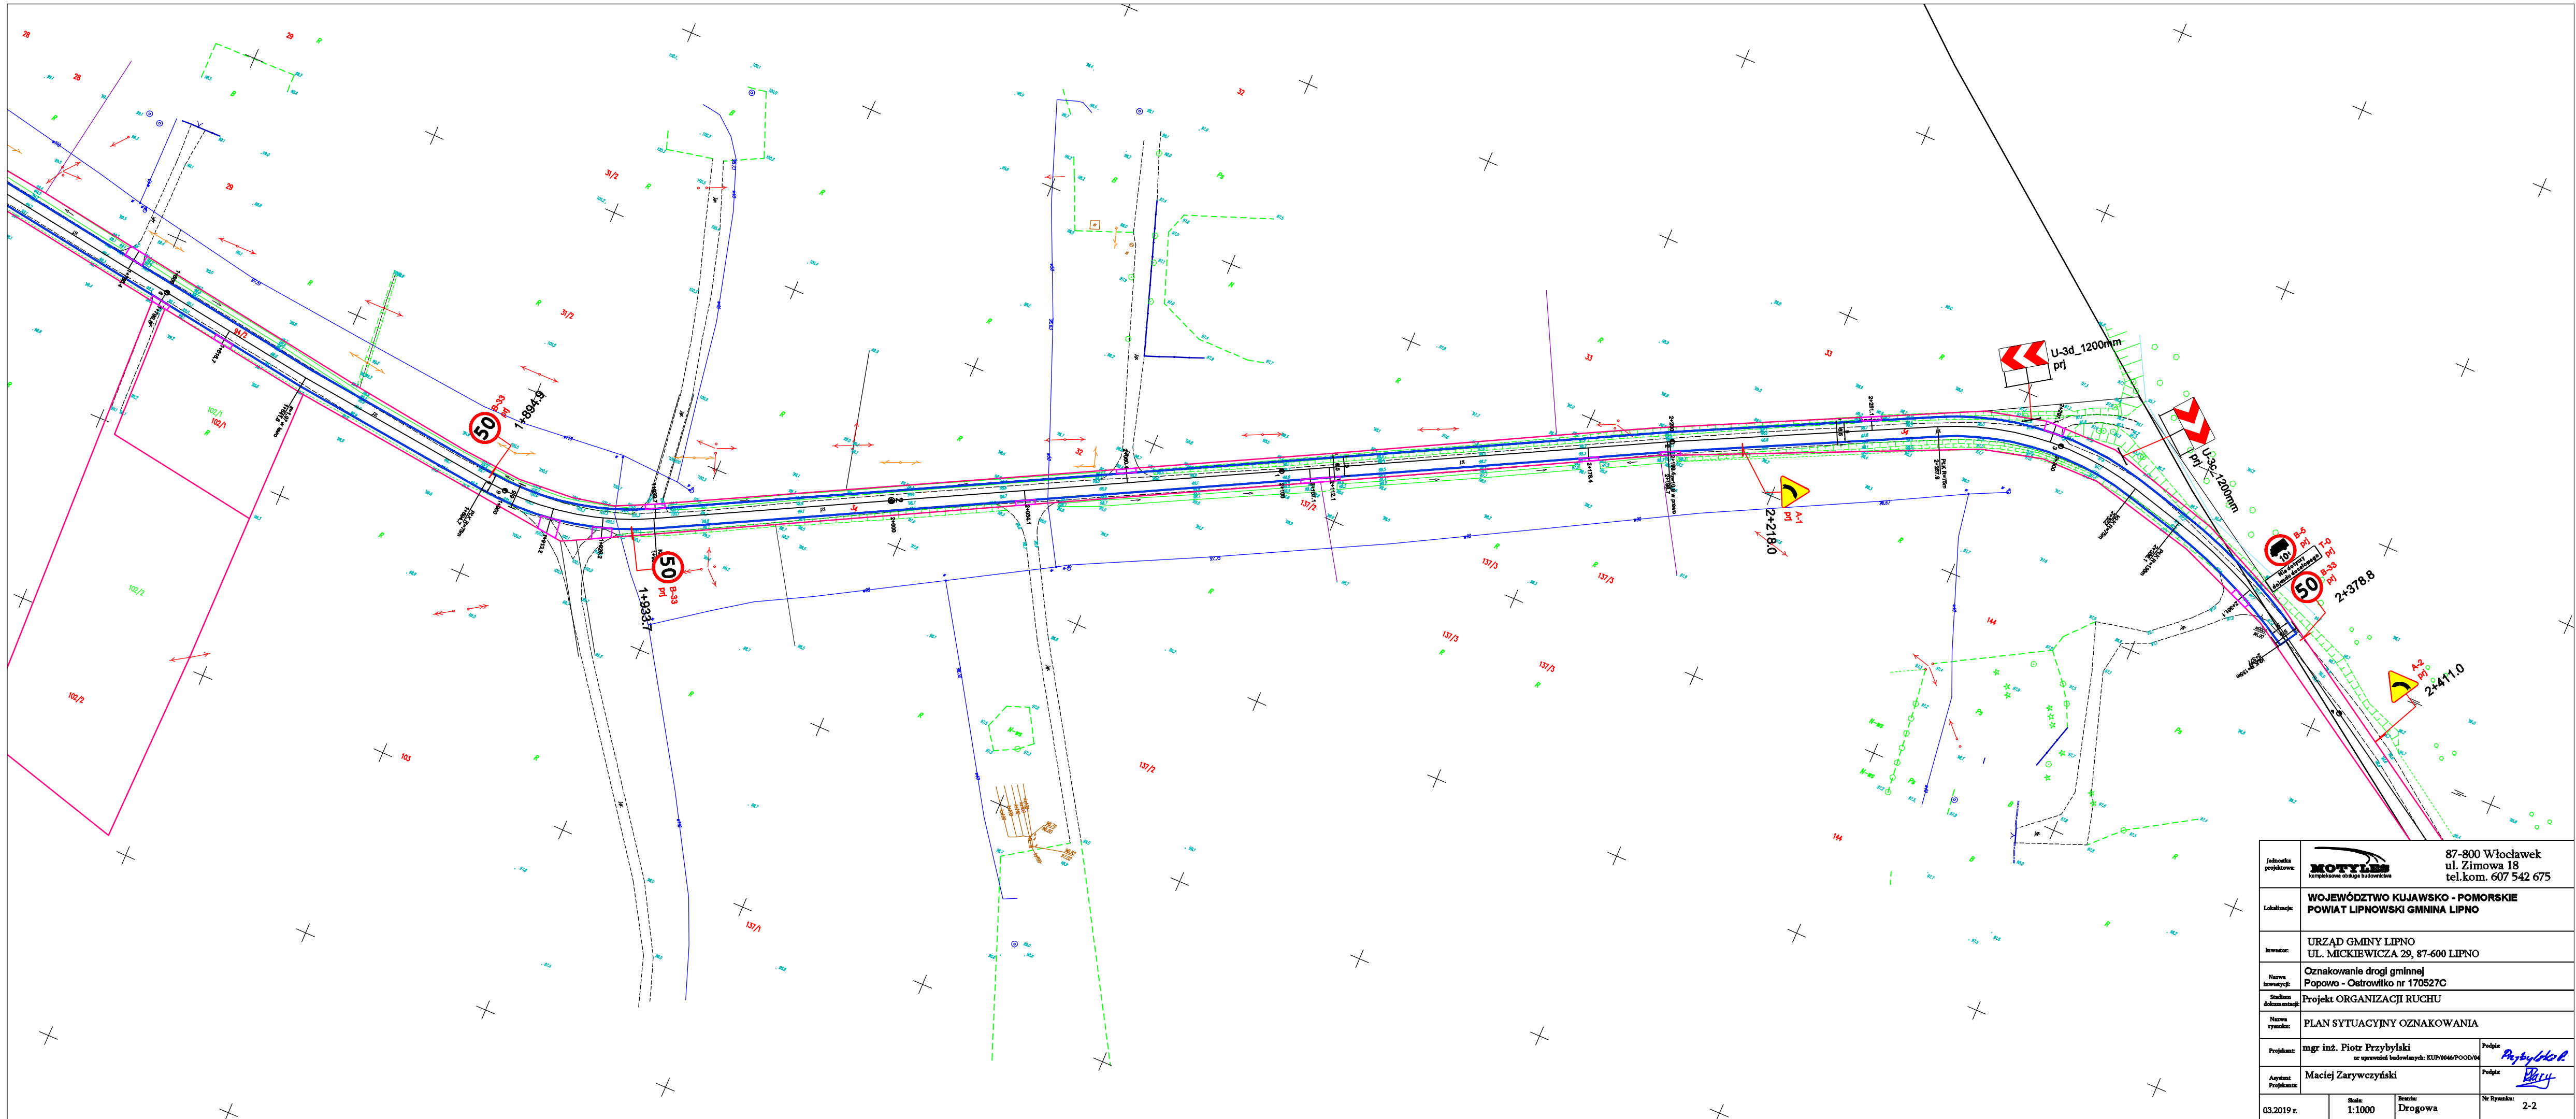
U-3d_1200mm
prj

U-3c_1200mm
prj

50
B-33
prj
1+894.9

50
B-33
prj
1+933.7

A-1
prj
2+218.0

B-5
prj
10t
T-0
prj
B-33
prj
50
2+378.8

A-2
prj
2+411.0

28
28
29
29
3/2
3/2
32
33
33
102/1
102/1
102/2
102/2
103
137/1
137/2
137/2
137/3
137/3
137/3
137/3
144
144

Jednostka projektowa:
MOTYLES
87-800 Włocławek
ul. Zimowa 18
tel.kom. 607 542 675

Lokalizacja:
WOJEWÓDZTWO KUJAWSKO - POMORSKIE
POWIAT LIPNOWSKI GMNINA LIPNO

Inwestor:
URZĄD GMINY LIPNO
UL. MICKIEWICZA 29, 87-600 LIPNO

Nazwa inwestycji:
Oznakowanie drogi gminnej
Popowo - Ostrowitko nr 170527C

Stadium dokumentacji:
Projekt ORGANIZACJI RUCHU

Nazwa rysunku:
PLAN SYTUACYJNY OZNAKOWANIA

Projektant:
mgr inż. Piotr Przybylski
nr uprawnień budowlanych: KUP/0046/POOD/06
Podpis: Przybylski P.

Asystent Projektanta:
Maciej Zarywczyński
Podpis: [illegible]

03.2019 r.
Skala: 1:1000
Branża: Drogowa
Nr Rysunku: 2-2